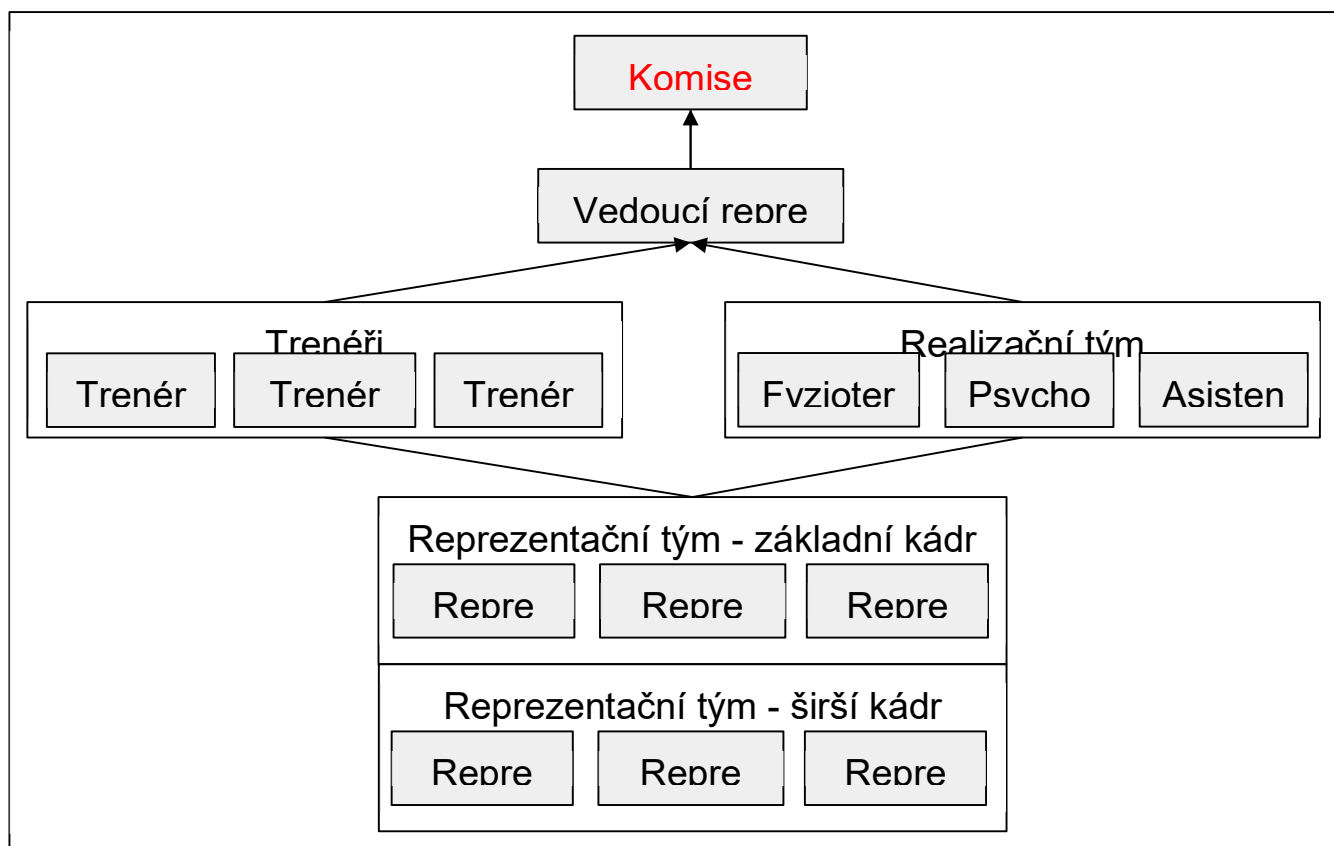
Komise

Vedoucí repre

Trenéři

Trenér

Trenér

Trenér

Realizační tým

Fyzioter

Psycho

Asisten

Reprezentační tým - základní kádr

Repre

Repre

Repre

Reprezentační tým - širší kádr

Repre

Repre

Repre